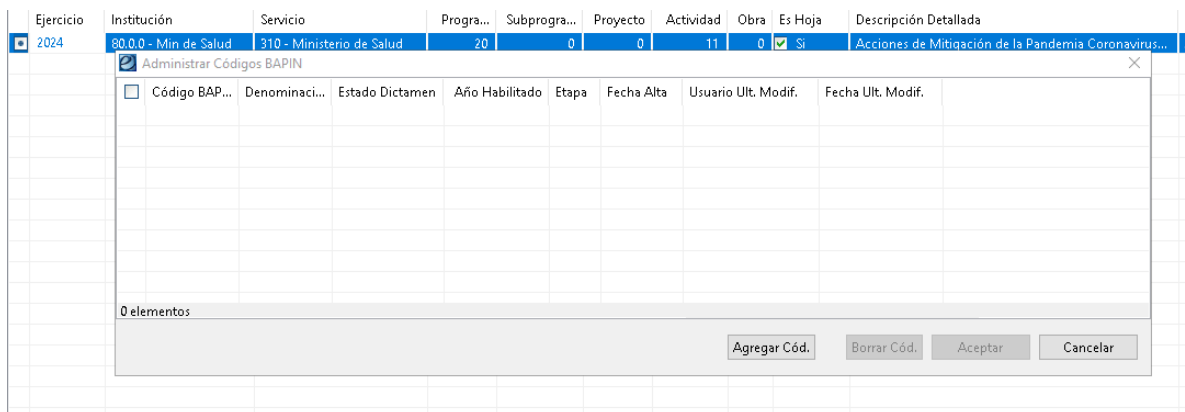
| Ejercicio | Institución | Servicio | Progra... | Subprogra... | Proyecto | Actividad | Obra | Es Hoja | Descripción Detallada |
|---|---|---|---|---|---|---|---|---|---|
| 2024 | 80.0.0 - Min de Salud | 310 - Ministerio de Salud | 20 | 0 | 0 | 11 | 0 | Si | Acciones de Mitigación de la Pandemia Coronavirus... |

Administrar Códigos BAPIN

| Código BAP... | Denominaci... | Estado Dictamen | Año Habilitado | Etapa | Fecha Alta | Usuario Ult. Modif. | Fecha Ult. Modif. |
|---|---|---|---|---|---|---|---|

0 elementos

Agregar Cód. Borrar Cód. Aceptar Cancelar